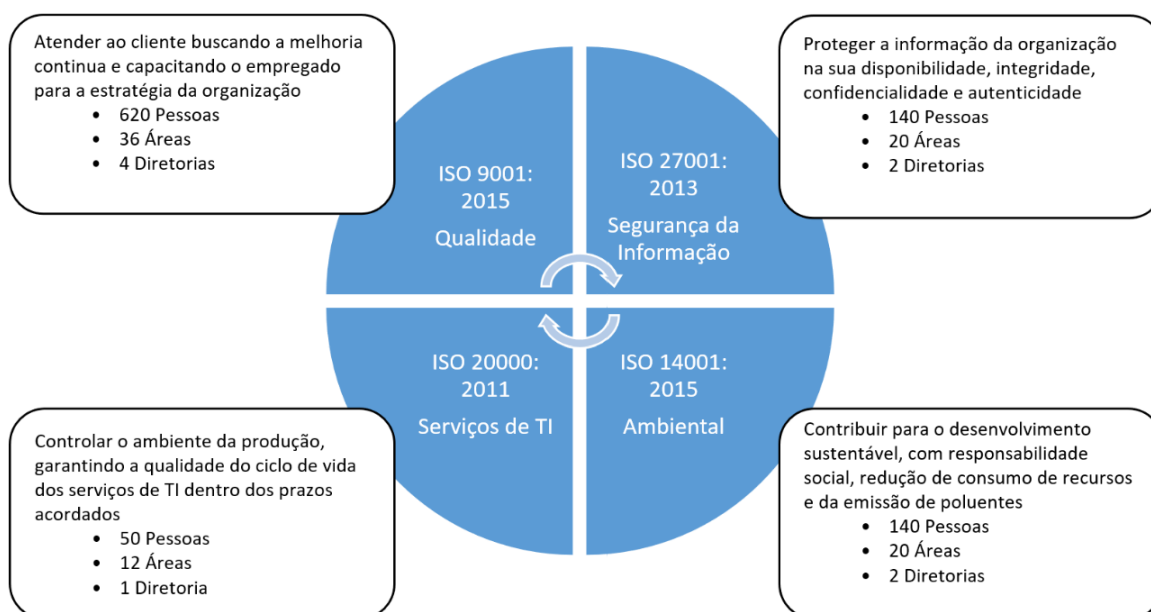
Atender ao cliente buscando a melhoria continua e capacitando o empregado para a estratégia da organização

- 620 Pessoas
- 36 Áreas
- 4 Diretorias

Proteger a informação da organização na sua disponibilidade, integridade, confidencialidade e autenticidade

- 140 Pessoas
- 20 Áreas
- 2 Diretorias

ISO 9001: 2015

Qualidade

ISO 27001: 2013

Segurança da Informação

ISO 20000: 2011

Serviços de TI

ISO 14001: 2015

Ambiental

Controlar o ambiente da produção, garantindo a qualidade do ciclo de vida dos serviços de TI dentro dos prazos acordados

- 50 Pessoas
- 12 Áreas
- 1 Diretoria

Contribuir para o desenvolvimento sustentável, com responsabilidade social, redução de consumo de recursos e da emissão de poluentes

- 140 Pessoas
- 20 Áreas
- 2 Diretorias